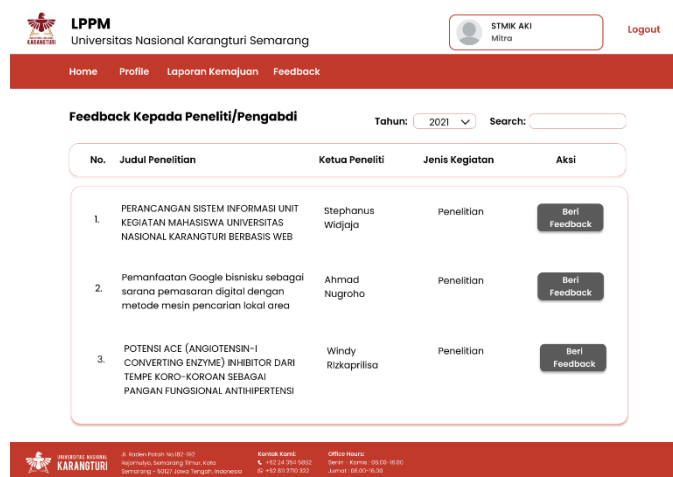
KARANGTURI

LPPM
Universitas Nasional Karangturi Semarang

STMIK AKI
Mitra

Logout

Home Profile Laporan Kemajuan Feedback

Feedback Kepada Peneliti/Pengabdi

Tahun: 2021

Search:

| No. | Judul Penelitian | Ketua Peneliti | Jenis Kegiatan | Aksi |
|---|---|---|---|---|
| 1. | PERANCANGAN SISTEM INFORMASI UNIT KEGIATAN MAHASISWA UNIVERSITAS NASIONAL KARANGTURI BERBASIS WEB | Stephanus Widjaja | Penelitian | Beri Feedback |
| 2. | Pemanfaatan Google bisnisku sebagai sarana pemasaran digital dengan metode mesin pencarian lokal area | Ahmad Nugroho | Penelitian | Beri Feedback |
| 3. | POTENSI ACE (ANGIOTENSIN-I CONVERTING ENZYME) INHIBITOR DARI TEMPE KORO-KOROAN SEBAGAI PANGAN FUNGSIONAL ANTIHIPERTENSI | Windy Rizkaprilisa | Penelitian | Beri Feedback |

UNIVERSITAS NASIONAL KARANGTURI

Jl. Raden Patah No.182-192 Rejomulyo, Semarang Timur, Kota Semarang - 50127 Jawa Tengah, Indonesia

Kontak Kami:
+62 24 354 5682
+62 813 2710 3232

Office Hours:
Senin - Kamis : 08.00-16.00
Jumat : 08.00-16.30